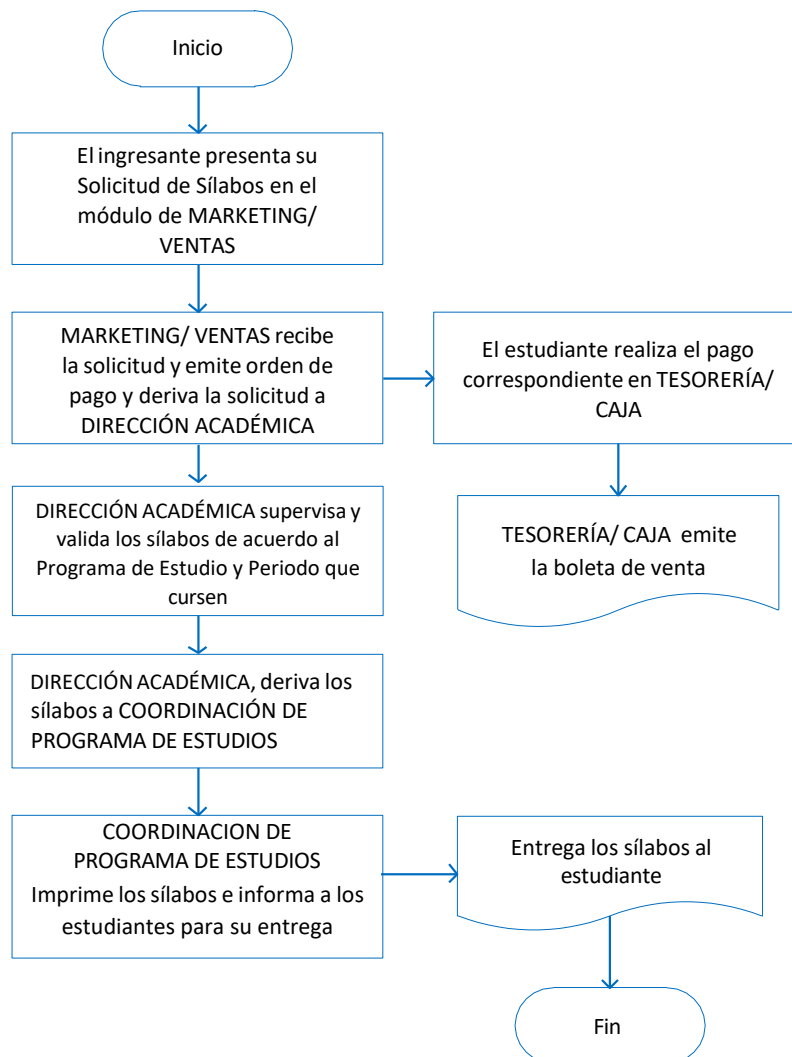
Inicio

El ingresante presenta su Solicitud de Sílabos en el módulo de MARKETING/ VENTAS

MARKETING/ VENTAS recibe la solicitud y emite orden de pago y deriva la solicitud a DIRECCIÓN ACADÉMICA

El estudiante realiza el pago correspondiente en TESORERÍA/ CAJA

TESORERÍA/ CAJA emite la boleta de venta

DIRECCIÓN ACADÉMICA supervisa y valida los sílabos de acuerdo al Programa de Estudio y Periodo que cursen

DIRECCIÓN ACADÉMICA, deriva los sílabos a COORDINACIÓN DE PROGRAMA DE ESTUDIOS

COORDINACION DE PROGRAMA DE ESTUDIOS Imprime los sílabos e informa a los estudiantes para su entrega

Entrega los sílabos al estudiante

Fin